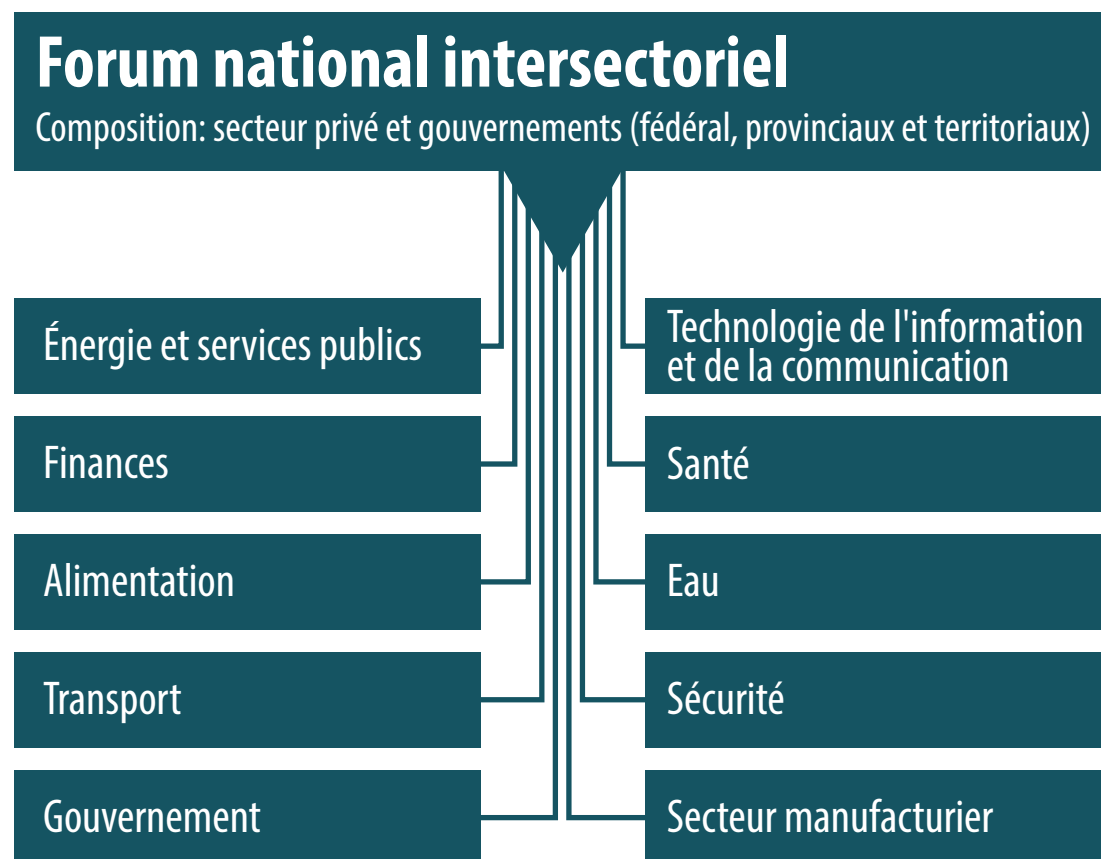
Forum national intersectoriel
Composition: secteur privé et gouvernements (fédéral, provinciaux et territoriaux)

Énergie et services publics

Finances

Alimentation

Transport

Gouvernement

Technologie de l'information et de la communication

Santé

Eau

Sécurité

Secteur manufacturier